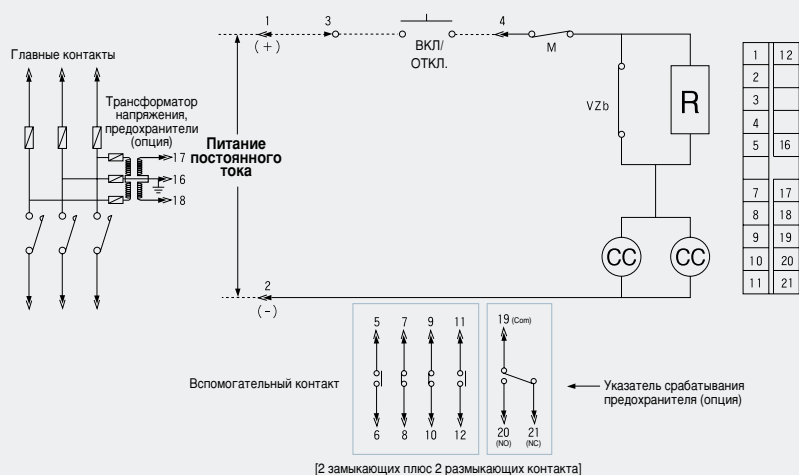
Главные контакты

Трансформатор напряжения, предохранители (опция)

17
16
18

Питание постоянного тока

1
( + )
3
ВКЛ/
ОТКЛ.
4
M
VZb
R
CC
CC
2
( - )

| 1 | 12 |
|---|---|
| 2 | |
| 3 | |
| 4 | |
| 5 | 16 |
| | |
| 7 | 17 |
| 8 | 18 |
| 9 | 19 |
| 10 | 20 |
| 11 | 21 |

5 7 9 11
6 8 10 12

19 (Com)
20 (NO)
21 (NC)

Вспомогательный контакт

Указатель срабатывания предохранителя (опция)

[2 замыкающих плюс 2 размыкающих контакта]